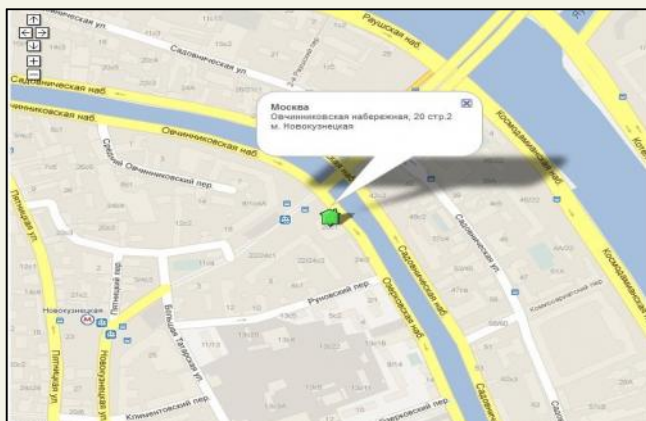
Москва
Овчинниковская набережная, 20 стр.2
м. Новокузнецкая

Садовническая ул
Садовническая наб
Раушская наб
Овчинниковская наб
Средний Овчинниковский пер.
Космодамианская наб
Садовническая ул
Руновский пер.
Новокузнецкая
Пятницкая ул
Большая Татарская ул
Новокузнецкая ул
Климентовский пер.
Озерковская наб
Комиссариатский пер